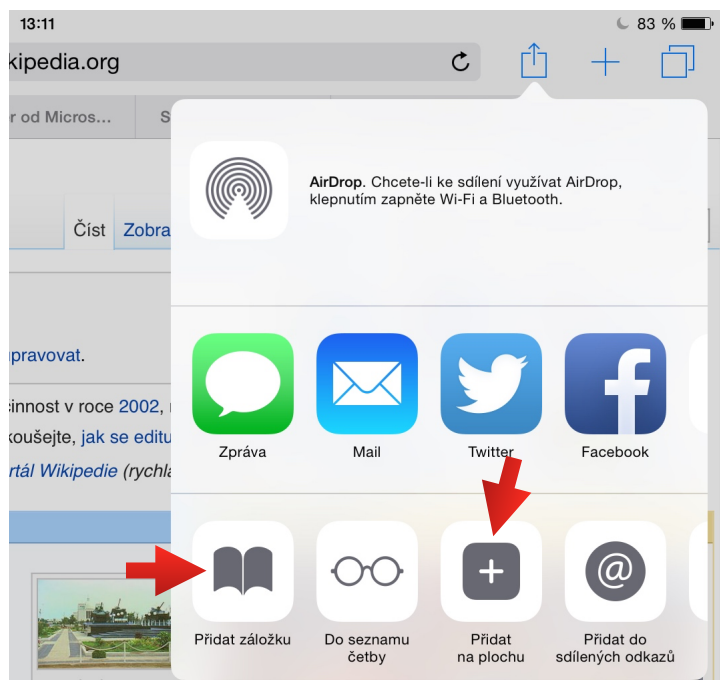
13:11

83 %

kipedia.org

r od Micros...

S

Číst

Zobra

pravovat.

činnost v roce 2002,

koušejte, jak se editu

rtál Wikipedie (rychla

AirDrop. Chcete-li ke sdílení využívat AirDrop, klepnutím zapněte Wi-Fi a Bluetooth.

Zpráva

Mail

Twitter

Facebook

Přidat záložku

Do seznamu četby

Přidat na plochu

Přidat do sdílených odkazů